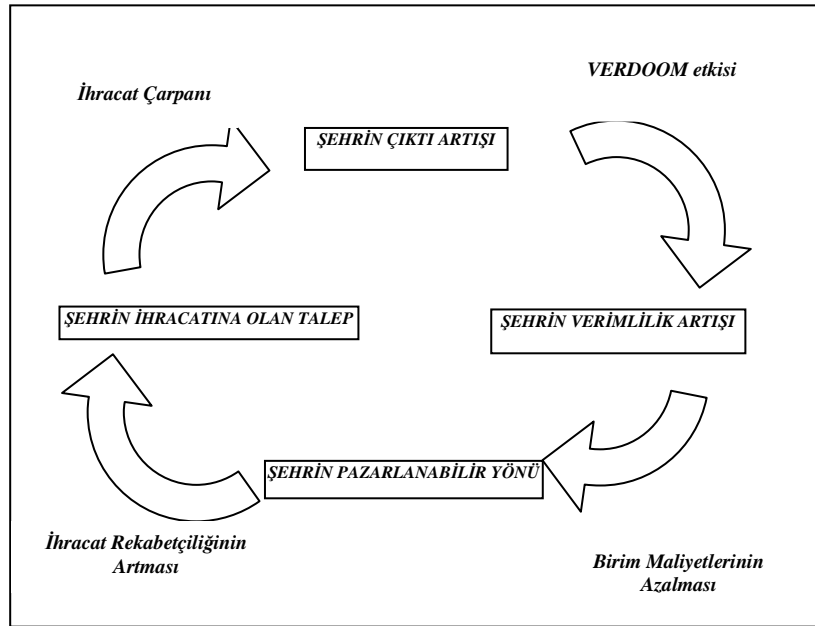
VERDOOM etkisi

İhracat Çarpanı

ŞEHRİN ÇIKTI ARTIŞI

ŞEHRİN İHRACATINA OLAN TALEP

ŞEHRİN VERİMLİLİK ARTIŞI

ŞEHRİN PAZARLANABİLİR YÖNÜ

İhracat Rekabetçiliğinin Artması

Birim Maliyetlerinin Azalması